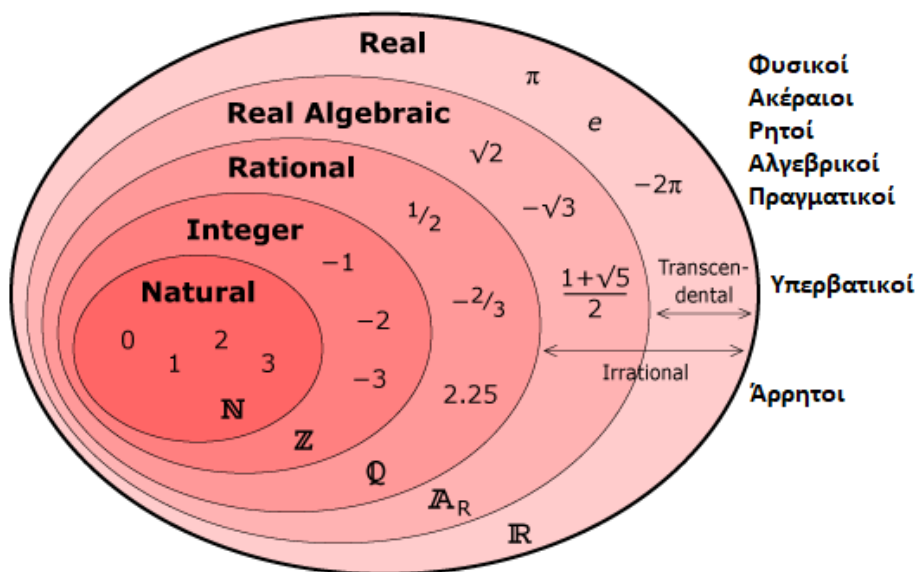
Real

$\pi$

$e$

$-2\pi$

Real Algebraic

$\sqrt{2}$

$-\sqrt{3}$

Rational

$1/2$

$\frac{1+\sqrt{5}}{2}$

Integer

$-1$

$-2/3$

Natural

$-2$

0 1 2 3

$-3$

2.25

$\mathbb{N}$

$\mathbb{Z}$

$\mathbb{Q}$

$\mathbb{A}_R$

$\mathbb{R}$

Transcendental

Irrational

Φυσικοί
Ακέραιοι
Ρητοί
Αλγεβρικοί
Πραγματικοί

Υπερβατικοί

Άρρητοι